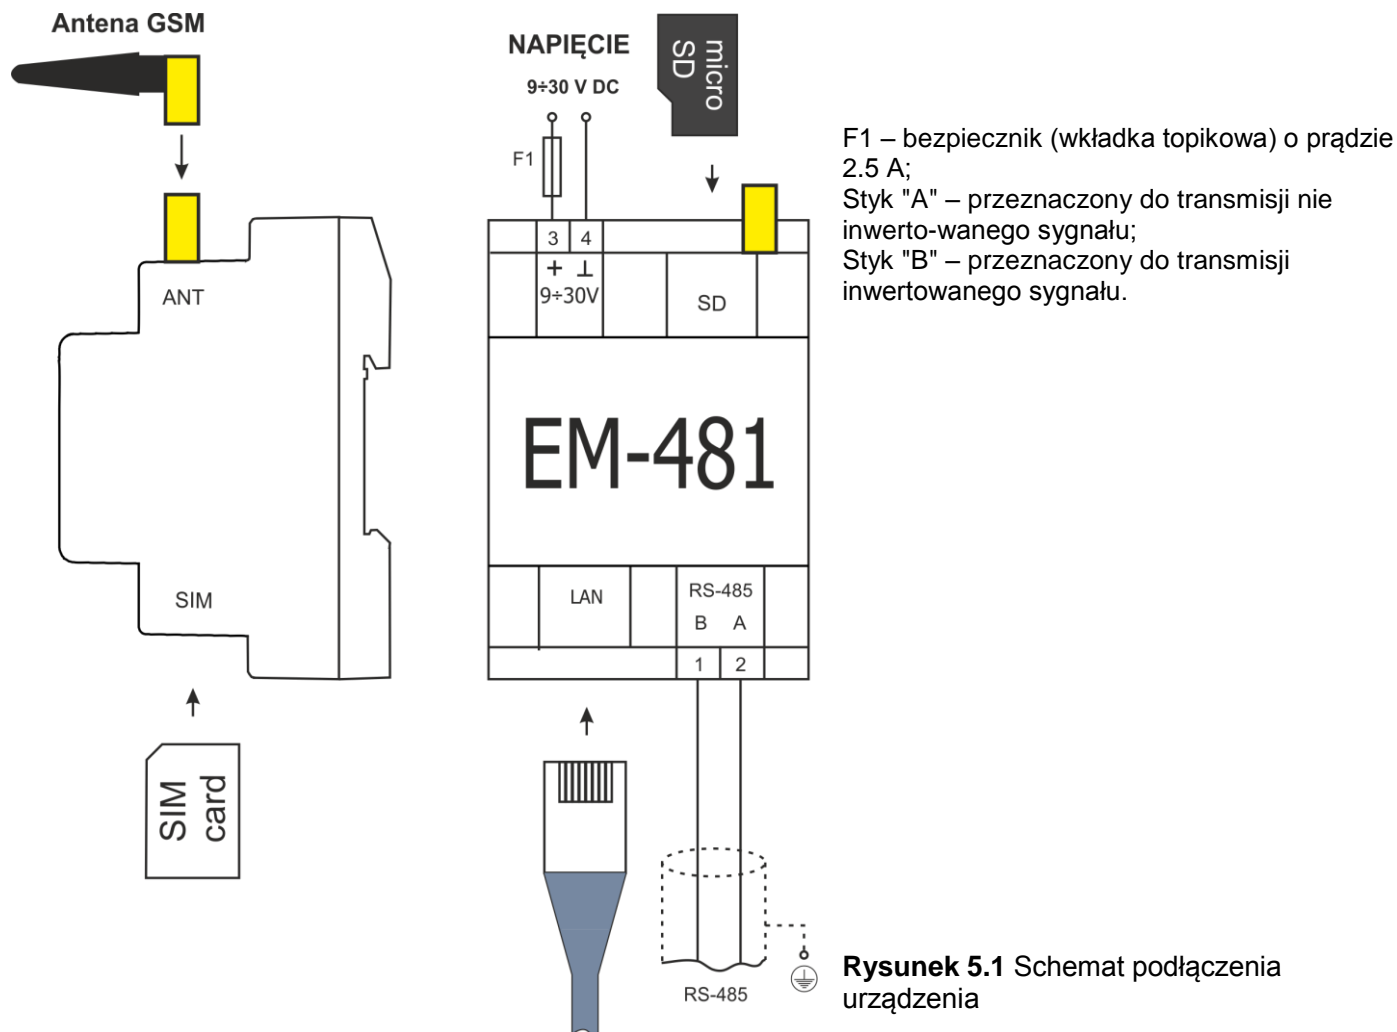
Antena GSM

ANT

SIM

SIM card

NAPIĘCIE

9÷30 V DC

F1

3 4

+ ⊥

9÷30V

micro SD

SD

EM-481

LAN

RS-485

B A

1 2

RS-485

F1 – bezpiecznik (wkładka topikowa) o prądzie 2.5 A;
Styk "A" – przeznaczony do transmisji nie inwerto-wanego sygnału;
Styk "B" – przeznaczony do transmisji inwertowanego sygnału.

**Rysunek 5.1** Schemat podłączenia urządzenia